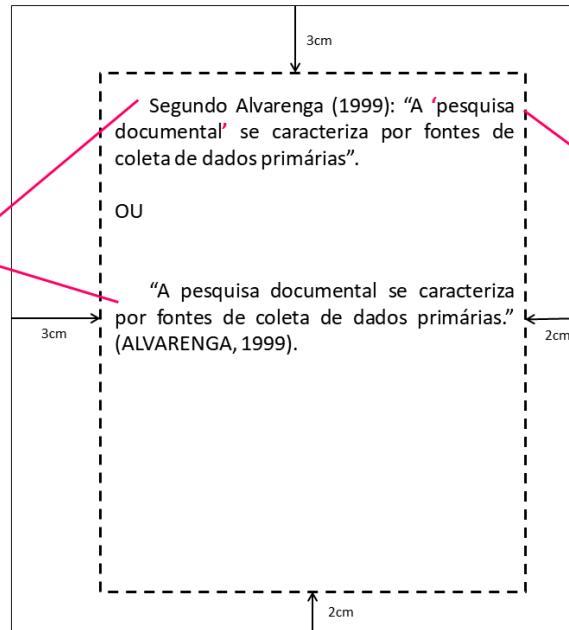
3cm

Segundo Alvarenga (1999): “A ‘pesquisa documental’ se caracteriza por fontes de coleta de dados primárias”.

OU

“A pesquisa documental se caracteriza por fontes de coleta de dados primárias.” (ALVARENGA, 1999).

3cm

2cm

2cm